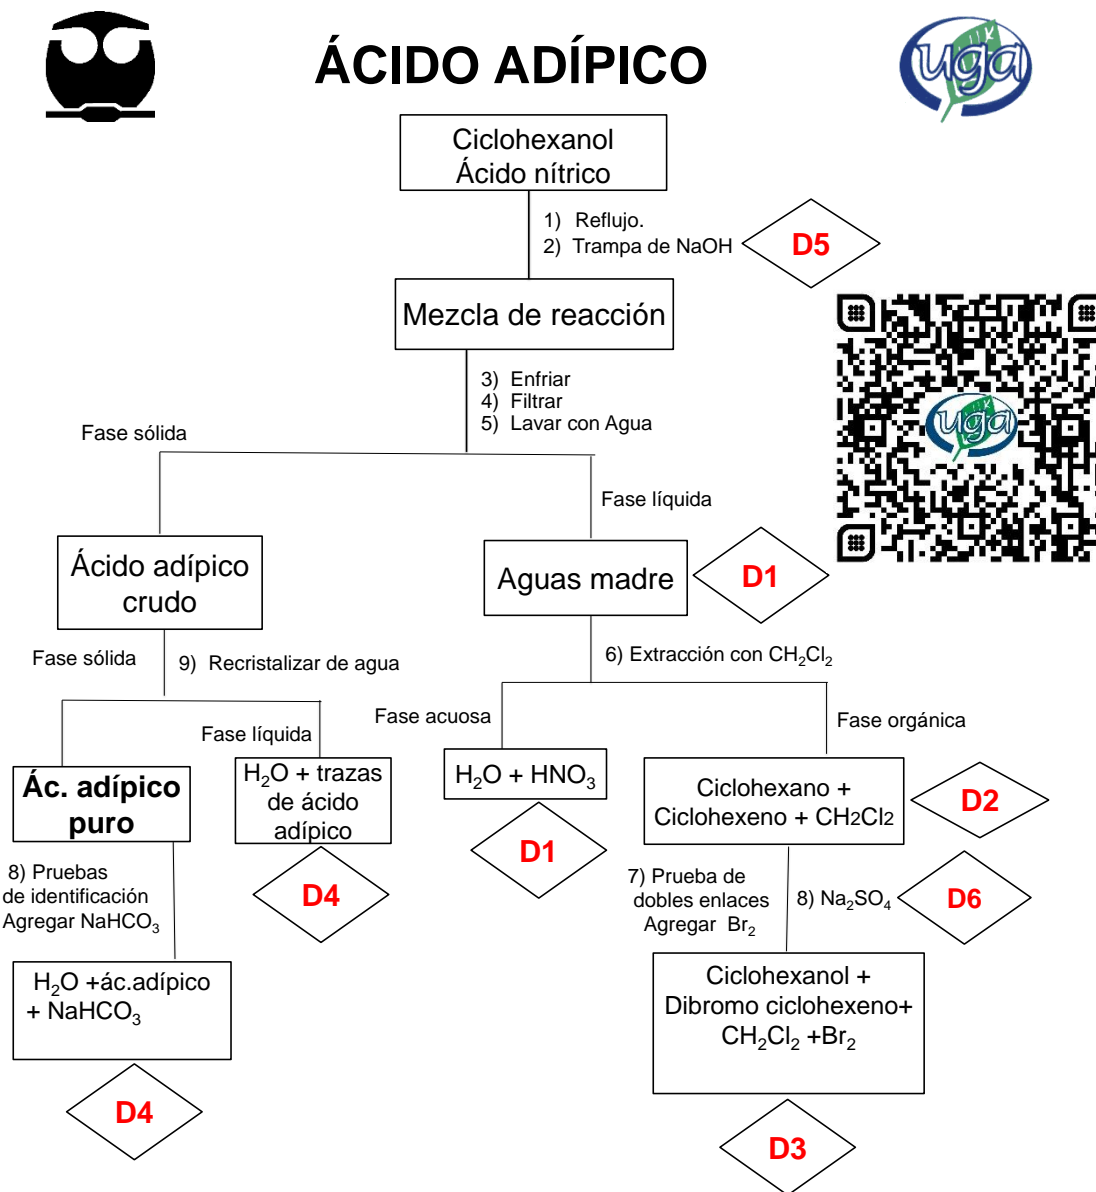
ÁCIDO ADÍPICO

uga

Ciclohexanol
Ácido nítrico

1) Reflujo.
2) Trampa de NaOH

D5

Mezcla de reacción

3) Enfriar
4) Filtrar
5) Lavar con Agua

uga

Fase sólida

Fase líquida

Ácido adípico crudo

Aguas madre

D1

Fase sólida

9) Recristalizar de agua

6) Extracción con $CH_2Cl_2$

Fase líquida

Fase acuosa

Fase orgánica

Ác. adípico puro

$H_2O$ + trazas de ácido adípico

$H_2O + HNO_3$

Ciclohexano + Ciclohexeno + CH2Cl2

D2

D1

D4

8) Pruebas de identificación Agregar $NaHCO_3$

7) Prueba de dobles enlaces Agregar $Br_2$

8) $Na_2SO_4$

D6

$H_2O$ +ác.adípico + $NaHCO_3$

Ciclohexanol + Dibromo ciclohexeno+ $CH_2Cl_2$ +$Br_2$

D4

D3